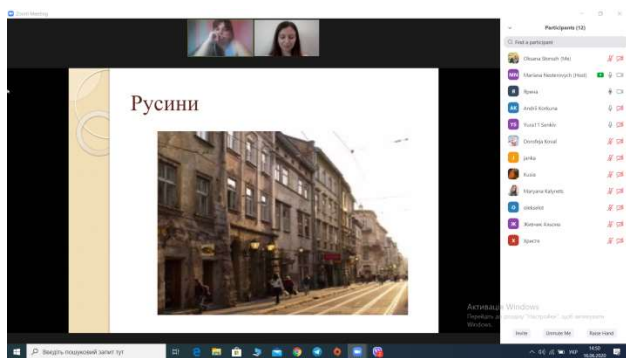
Zoom Meeting

Русини

Participants (12)

Find a participant

Oksana Storesh (Me)

MN Mariana Nesterovych (Host)

Яриса

AK Andrii Korkuna

YS Yura11 Senkiv

Orest Koval

Janka

Kuzia

Maryana Kalynets

Vebsebil

Женчик Хмелик

Христя

Активация Windows

Перейдите в раздел "Параметры", чтобы активировать Windows.

Invite Unmute Me Raise Hand

Введіть пошуковий запит тут

ENG

15:52

10.06.2020